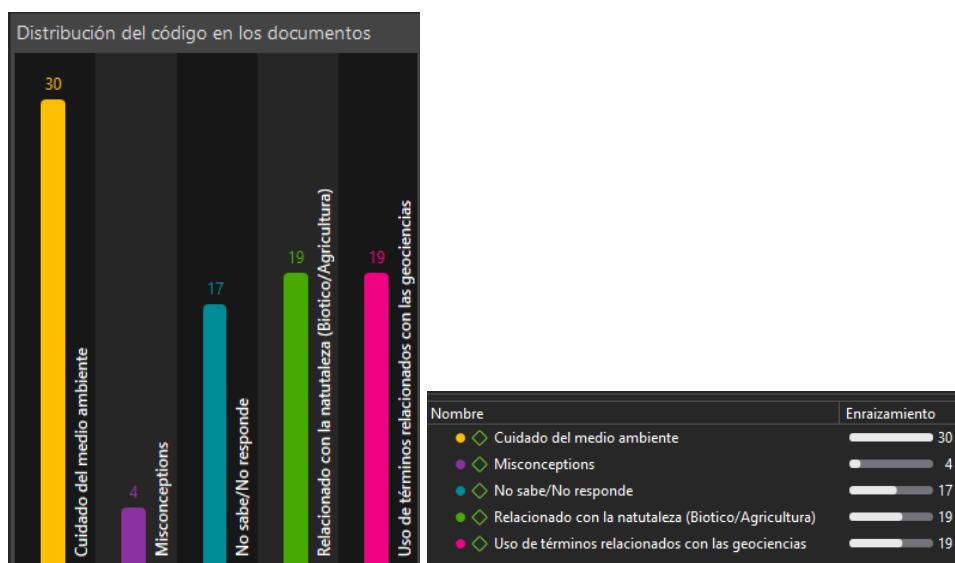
Distribución del código en los documentos

30
Cuidado del medio ambiente

4
Misconceptions

17
No sabe/No responde

19
Relacionado con la natutaleza (Biotico/Agricultura)

19
Uso de términos relacionados con las geociencias

| Nombre | Enraizamiento |
|---|---|
| Cuidado del medio ambiente | 30 |
| Misconceptions | 4 |
| No sabe/No responde | 17 |
| Relacionado con la natutaleza (Biotico/Agricultura) | 19 |
| Uso de términos relacionados con las geociencias | 19 |